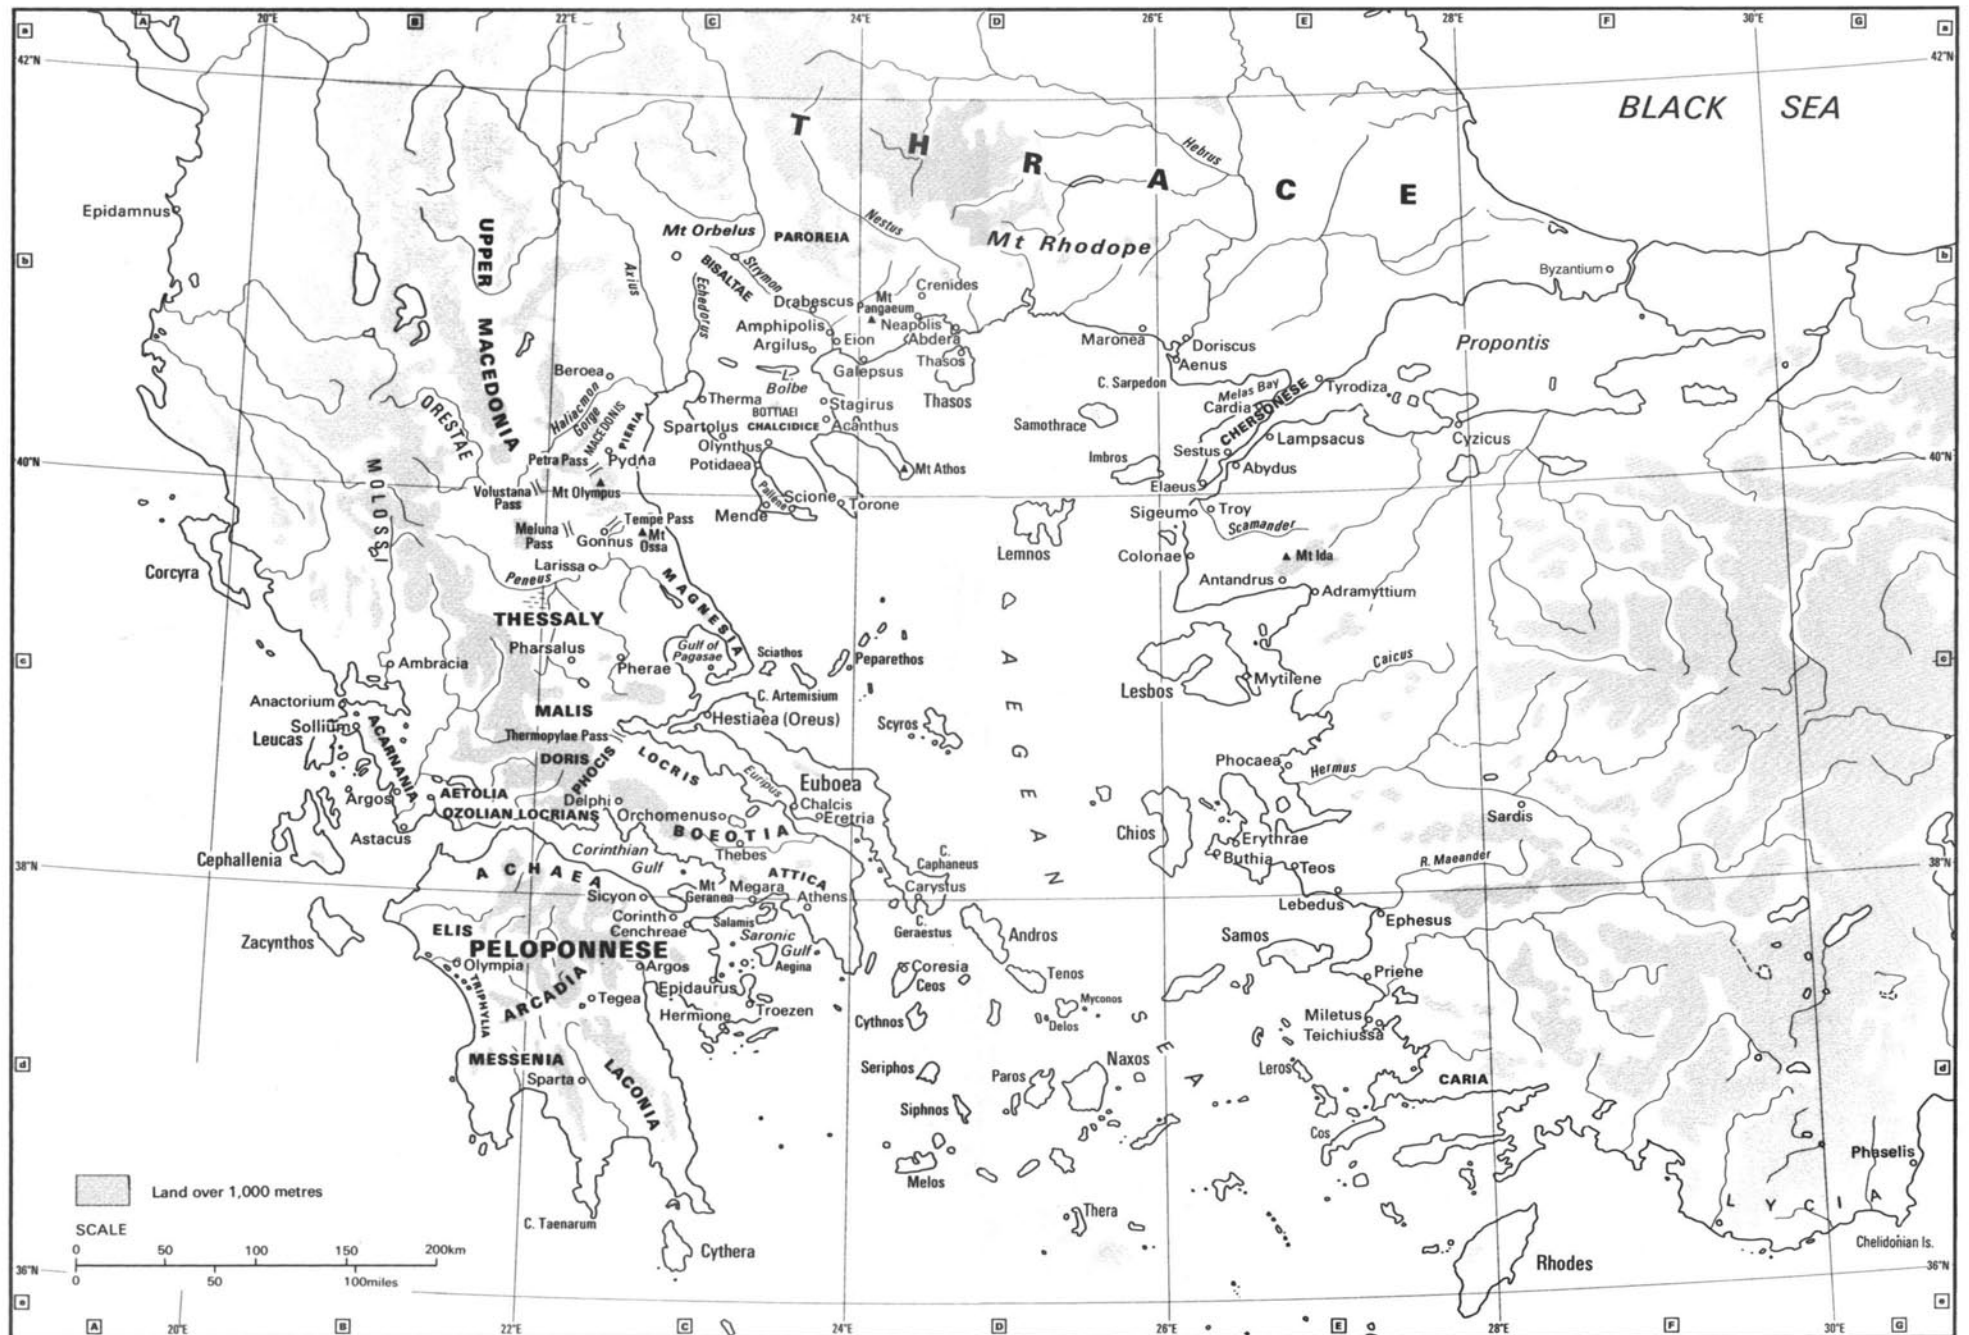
a A 20°E B 22°E C 24°E D 26°E E 28°E F 30°E G a

42°N 42°N

BLACK SEA

T H R A C E

Hebrus

Nestus

Mt Rhodope

Epidamnus

UPPER MACEDONIA

Axius

Mt Orbelus PAROREIA

BISALTAE

Strymon

Echedorus

b b

Byzantium

Drabescus

Mt Pangaeum

Crenides

Amphipolis

Neapolis

Argilus

Eion

Abdera

Maronea

Doriscus

Aenus

Propontis

Beroea

L. Bolbe

Galepsus

Thasos

Therma

Thasos

C. Sarpedon

Melas Bay

Tyrodiza

ORESTAE

Haliacmon Gorge

MACEDONIS

PIERIA

BOTTIAEI

Stagirus

Cardia

CHERSONESE

Spartolus

CHALCIDICE

Acanthus

Samothrace

Lampsacus

Cyzicus

MOLOSSI

Olynthus

Petra Pass

Pydna

Potidaea

Mt Athos

Imbros

Sestus

Abydus

40°N 40°N

Volustana Pass

Mt Olympus

Pallene

Scione

Torone

Elaeus

Meluna Pass

Tempe Pass

Mt Ossa

Gonnus

Mende

Sigeum

Troy

Scamander

Lemnos

Corcyra

Larissa

Peneus

Colonae

Mt Ida

MAGNESIA

Antandrus

Adramyttium

THESSALY

Gulf of Pagasae

Sciathos

Peparethos

Pharsalus

c c

Ambracia

Pherae

A E G E A N S E A

Caicus

Lesbos

Mytilene

C. Artemisium

Anactorium

Sollium

MALIS

Hestiaea (Oreus)

Scyros

Leucas

ACARNANIA

Thermopylae Pass

DORIS

PHOCIS

LOCRIS

Euripus

Phocaea

Hermus

Euboea

Argos

AETOLIA

Delphi

Chalcis

Sardis

OZOLIAN LOCRIANS

Orchomenus

Eretria

Chios

Astacus

BOEOTIA

Erythrae

Cephallenia

Corinthian Gulf

Thebes

C. Caphaneus

Buthia

Teos

R. Maeander

38°N 38°N

A C H A E A

Mt Geranea

Megara

ATTICA

Carystus

Sicyon

Athens

Lebedus

Ephesus

Corinth

Salamis

C. Geraestus

Zacynthos

ELIS

Cenchreae

Saronic Gulf

Andros

Samos

PELOPONNESE

Olympia

Argos

Coresia

Aegina

Tenos

Priene

TRIPHYLIA

ARCADIA

Tegea

Epidaurus

Ceos

Myconos

Hermione

Troezen

Cythnos

Delos

Miletus

Teichiussa

d d

MESSENIA

LACONIA

Seriphos

Naxos

Sparta

Paros

Leros

CARIA

Siphnos

Cos

Melos

Phaselis

Land over 1,000 metres

SCALE

0 50 100 150 200km

0 50 100miles

C. Taenarum

Thera

L Y C I A

Cythera

Rhodes

Chelidonian Is.

36°N 36°N

e e

A 20°E B 22°E C 24°E D 26°E E 28°E F 30°E G